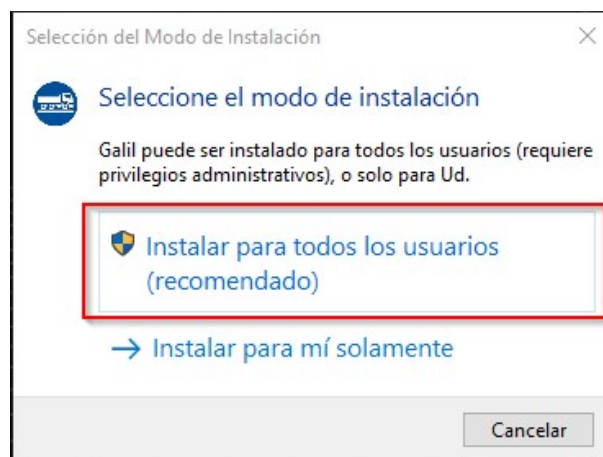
Selección del Modo de Instalación

×

Seleccione el modo de instalación

Galil puede ser instalado para todos los usuarios (requiere privilegios administrativos), o solo para Ud.

Instalar para todos los usuarios (recomendado)

→ Instalar para mí solamente

Cancelar